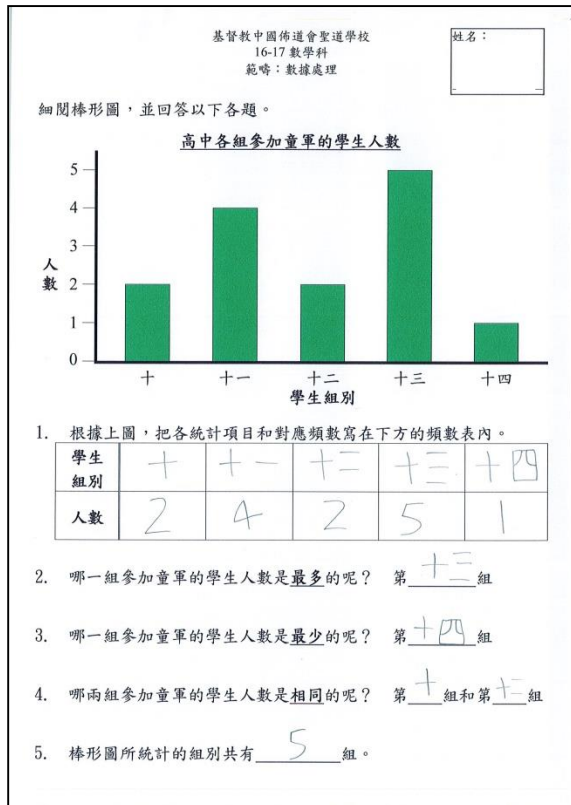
基督教中國佈道會聖道學校
16-17 數學科
範疇：數據處理

姓名：

細閱棒形圖，並回答以下各題。

高中各組參加童軍的學生人數

人數

5
4
3
2
1
0

十　十一　十二　十三　十四
學生組別

1. 根據上圖，把各統計項目和對應頻數寫在下方的頻數表內。

| 學生組別 | 十 | 十一 | 十二 | 十三 | 十四 |
|---|---|---|---|---|---|
| 人數 | 2 | 4 | 2 | 5 | 1 |

2. 哪一組參加童軍的學生人數是最多的呢？ 第 十三 組

3. 哪一組參加童軍的學生人數是最少的呢？ 第 十四 組

4. 哪兩組參加童軍的學生人數是相同的呢？ 第 十 組和第 十二 組

5. 棒形圖所統計的組別共有 5 組。